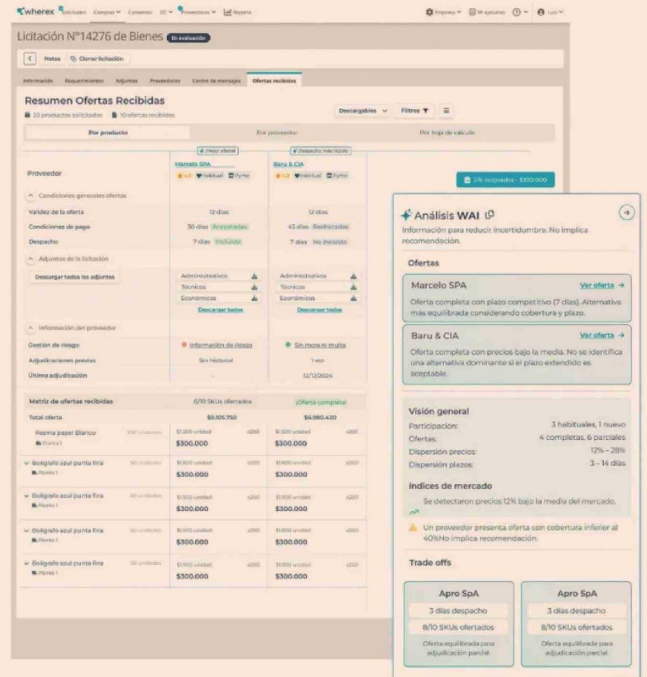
wherex Solicitudes Compras Convenios OC Proveedores Reportes

Empresa Mi ejecutivo Luis

Licitación N°14276 de Bienes En evaluación

Notas Clonar licitación

Información Requerimientos Adjuntos Proveedores Centro de mensajes Ofertas recibidas

Resumen Ofertas Recibidas

10 productos solicitados 10 ofertas recibidas

Descargables Filtros

Por producto Por proveedor Por hoja de cálculo

Mejor oferta Despacho más rápido

Proveedor

Marcelo SPA Baru & CIA

4.8 Habitual Pyme 4.8 Habitual Pyme

1/10 asignados - $300.000

Condiciones generales ofertas

| | Marcelo SPA | Baru & CIA |
|---|---|---|
| Validez de la oferta | 12 días | 12 días |
| Condiciones de pago | 30 días Aceptadas | 45 días Rechazadas |
| Despacho | 7 días Incluido | 7 días No incluido |

Adjuntos de la licitación

Descargar todos los adjuntos

| Administrativos | Administrativos |
|---|---|
| Técnicos | Técnicos |
| Económicos | Económicos |
| Descargar todos | Descargar todos |

Información del proveedor

| | | |
|---|---|---|
| Gestión de riesgo | Información de riesgo | Sin mora ni multa |
| Adjudicaciones previas | Sin historial | 1 vez |
| Última adjudicación | - | 12/12/2024 |

| Matriz de ofertas recibidas | 6/10 SKUs ofertados | ¡Oferta completa! |
|---|---|---|
| Total oferta | $9.105.750 | $4.980.430 |
| Resma papel Blanco | $300.000 | $300.000 |
| Bolígrafo azul punta fina | $300.000 | $300.000 |
| Bolígrafo azul punta fina | $300.000 | $300.000 |
| Bolígrafo azul punta fina | $300.000 | $300.000 |
| Bolígrafo azul punta fina | $300.000 | $300.000 |

Análisis WAI

Información para reducir incertidumbre. No implica recomendación.

Ofertas

Marcelo SPA Ver oferta →

Oferta completa con plazo competitivo (7 días). Alternativa más equilibrada considerando cobertura y plazo.

Baru & CIA Ver oferta →

Oferta completa con precios bajo la media. No se identifica una alternativa dominante si el plazo extendido es aceptable.

Visión general

Participación: 3 habituales, 1 nuevo

Ofertas: 4 completas, 6 parciales

Dispersión precios: 12% – 28%

Dispersión plazos: 3 – 14 días

Indices de mercado

Se detectaron precios 12% bajo la media del mercado.

Un proveedor presenta oferta con cobertura inferior al 40%No implica recomendación.

Trade offs

| Apro SpA | Apro SpA |
|---|---|
| 3 días despacho | 3 días despacho |
| 8/10 SKUs ofertados | 8/10 SKUs ofertados |
| Oferta equilibrada para adjudicación parcial | Oferta equilibrada para adjudicación parcial |